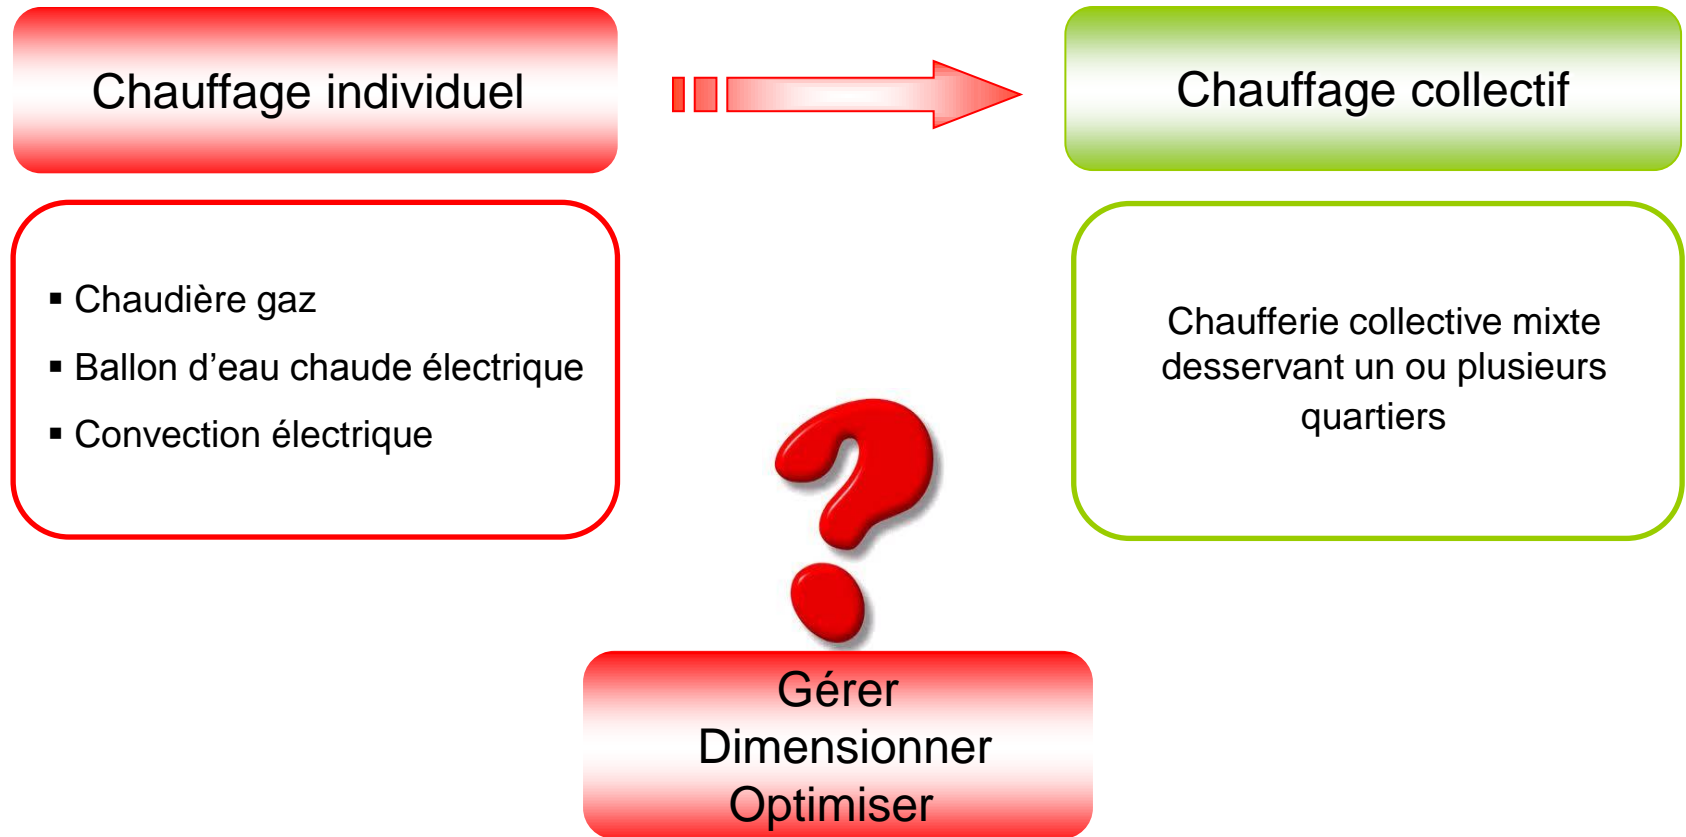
Chauffage individuel

Chauffage collectif

▪ Chaudière gaz
▪ Ballon d’eau chaude électrique
▪ Convection électrique

Chaufferie collective mixte desservant un ou plusieurs quartiers

Gérer
Dimensionner
Optimiser